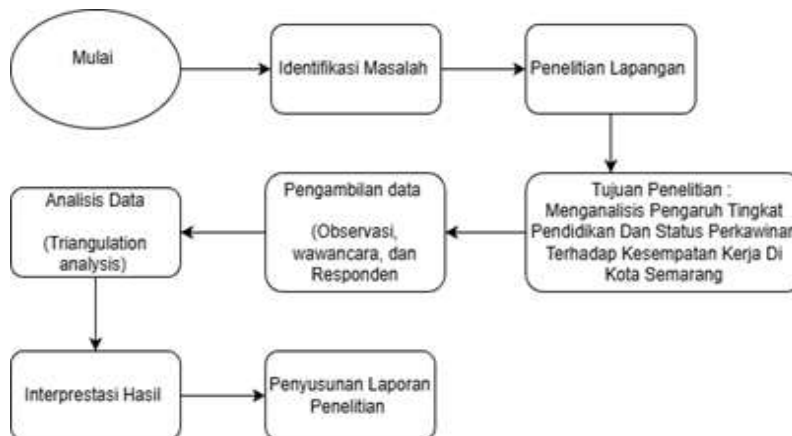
Mulai

Identifikasi Masalah

Penelitian Lapangan

Tujuan Penelitian : Menganalisis Pengaruh Tingkat Pendidikan Dan Status Perkawinan Terhadap Kesempatan Kerja Di Kota Semarang

Pengambilan data

(Observasi, wawancara, dan Responden

Analisis Data

(Triangulation analysis)

Interprestasi Hasil

Penyusunan Laporan Penelitian